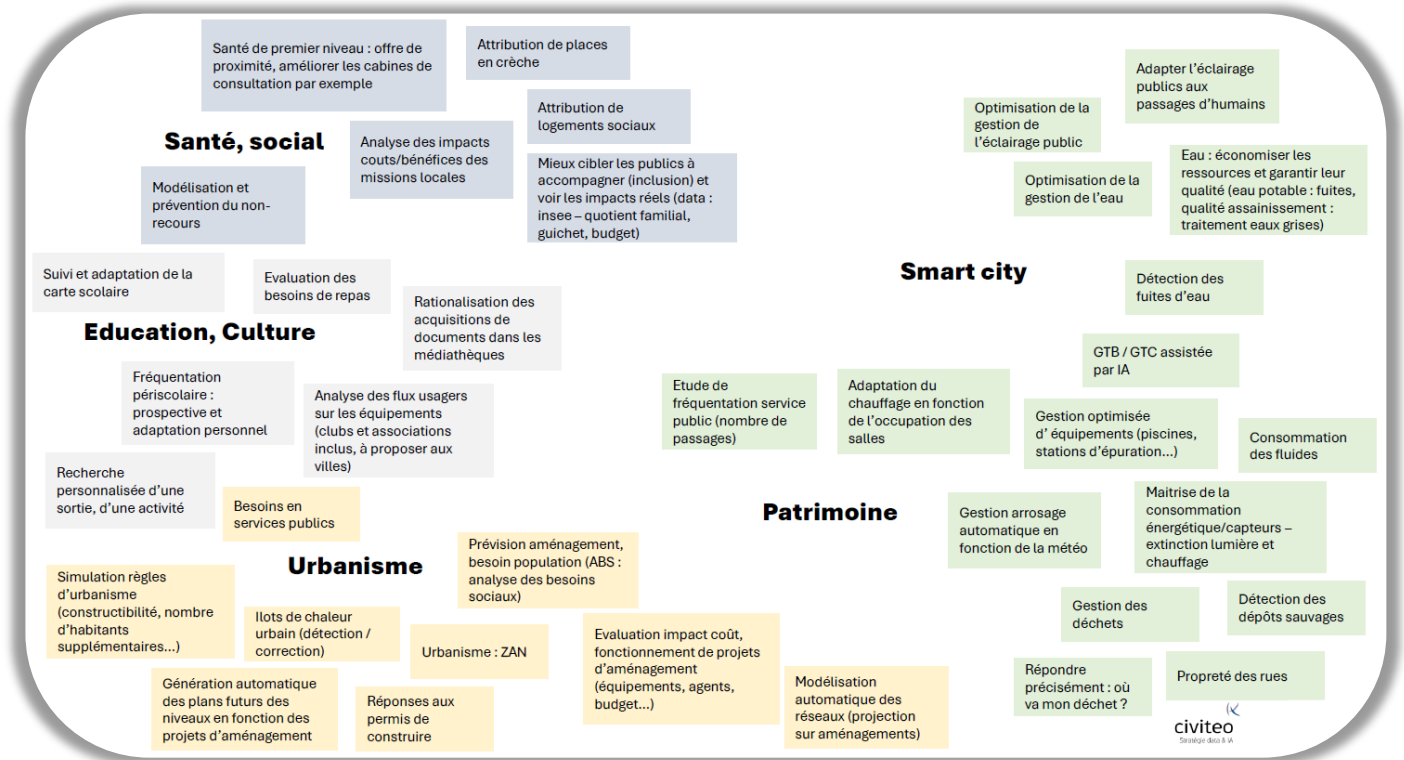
Santé de premier niveau : offre de proximité, améliorer les cabines de consultation par exemple

Attribution de places en crèche

Attribution de logements sociaux

Santé, social

Analyse des impacts couts/bénéfices des missions locales

Mieux cibler les publics à accompagner (inclusion) et voir les impacts réels (data : insee – quotient familial, guichet, budget)

Modélisation et prévention du non-recours

Suivi et adaptation de la carte scolaire

Evaluation des besoins de repas

Rationalisation des acquisitions de documents dans les médiathèques

Education, Culture

Fréquentation périscolaire : prospective et adaptation personnel

Analyse des flux usagers sur les équipements (clubs et associations inclus, à proposer aux villes)

Recherche personnalisée d'une sortie, d'une activité

Besoins en services publics

Urbanisme

Prévision aménagement, besoin population (ABS : analyse des besoins sociaux)

Simulation règles d'urbanisme (constructibilité, nombre d'habitants supplémentaires…)

Ilots de chaleur urbain (détection / correction)

Urbanisme : ZAN

Evaluation impact coût, fonctionnement de projets d'aménagement (équipements, agents, budget…)

Génération automatique des plans futurs des niveaux en fonction des projets d'aménagement

Réponses aux permis de construire

Modélisation automatique des réseaux (projection sur aménagements)

Adapter l'éclairage publics aux passages d'humains

Optimisation de la gestion de l'éclairage public

Eau : économiser les ressources et garantir leur qualité (eau potable : fuites, qualité assainissement : traitement eaux grises)

Optimisation de la gestion de l'eau

Smart city

Détection des fuites d'eau

GTB / GTC assistée par IA

Etude de fréquentation service public (nombre de passages)

Adaptation du chauffage en fonction de l'occupation des salles

Gestion optimisée d' équipements (piscines, stations d'épuration…)

Consommation des fluides

Patrimoine

Gestion arrosage automatique en fonction de la météo

Maitrise de la consommation énergétique/capteurs – extinction lumière et chauffage

Gestion des déchets

Détection des dépôts sauvages

Répondre précisément : où va mon déchet ?

Propreté des rues

civiteo
Stratégie data & IA